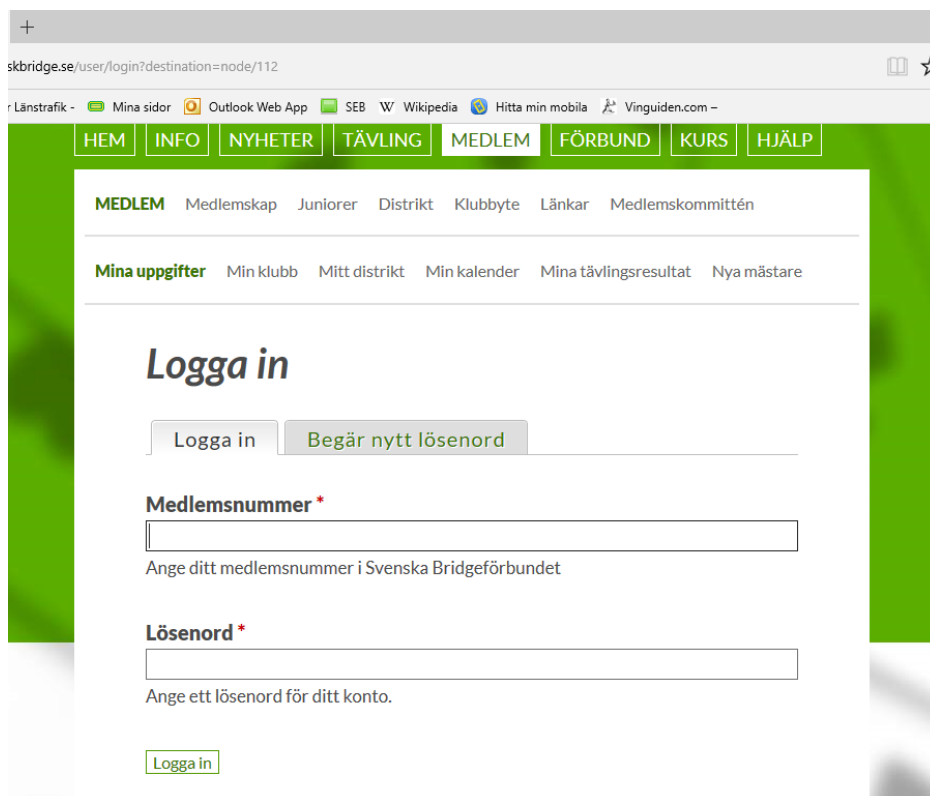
+

skbridge.se/user/login?destination=node/112

r Länstrafik - Mina sidor Outlook Web App SEB Wikipedia Hitta min mobila Vinguiden.com –

HEM INFO NYHETER TÄVLING MEDLEM FÖRBUND KURS HJÄLP

MEDLEM Medlemskap Juniorer Distrikt Klubbyte Länkar Medlemskommittén

Mina uppgifter Min klubb Mitt distrikt Min kalender Mina tävlingsresultat Nya mästare

Logga in

Logga in Begär nytt lösenord

Medlemsnummer *

Ange ditt medlemsnummer i Svenska Bridgeförbundet

Lösenord *

Ange ett lösenord för ditt konto.

Logga in